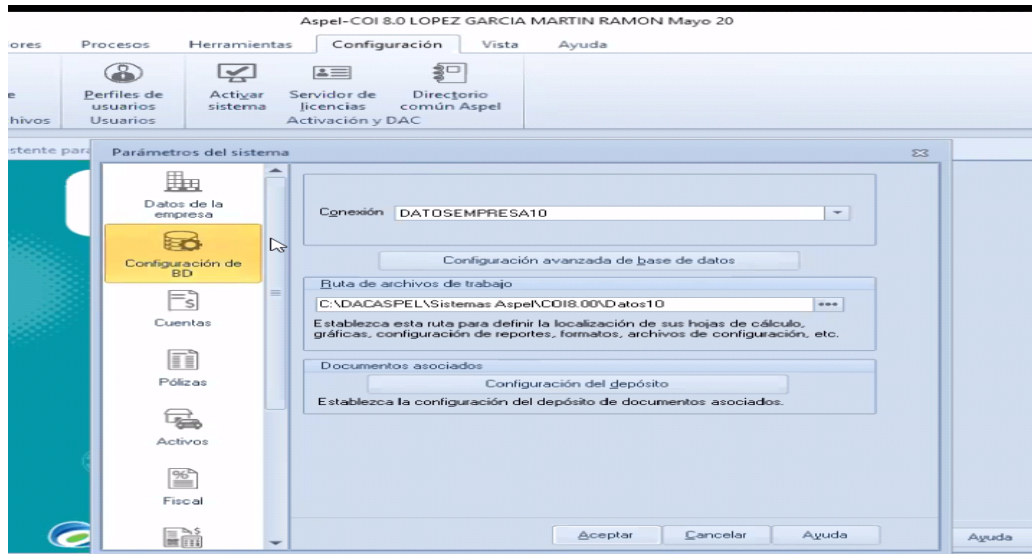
Aspel-COI 8.0 LOPEZ GARCIA MARTIN RAMON Mayo 20

ores Procesos Herramientas Configuración Vista Ayuda

e hivos

Perfiles de usuarios
Usuarios

Activar sistema

Servidor de licencias

Directorio común Aspel

Activación y DAC

stente para

Parámetros del sistema

Datos de la empresa

Configuración de BD

Cuentas

Pólizas

Activos

Fiscal

Conexión DATOSEMPRESA10

Configuración avanzada de base de datos

Ruta de archivos de trabajo

C:\DACASPEL\Sistemas Aspel\COI8.00\Datos10

Establezca esta ruta para definir la localización de sus hojas de cálculo, gráficas, configuración de reportes, formatos, archivos de configuración, etc.

Documentos asociados

Configuración del depósito

Establezca la configuración del depósito de documentos asociados.

Aceptar Cancelar Ayuda

Ayuda